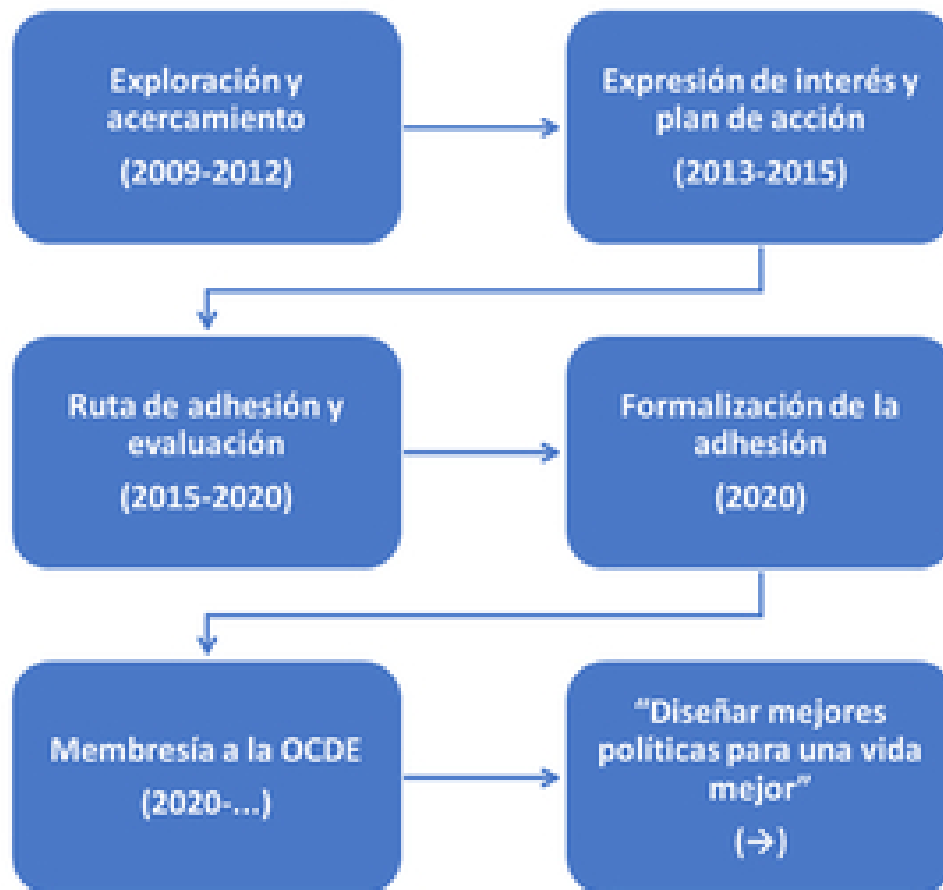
Exploración y acercamiento

(2009-2012)

Expresión de interés y plan de acción

(2013-2015)

Ruta de adhesión y evaluación

(2015-2020)

Formalización de la adhesión

(2020)

Membresía a la OCDE

(2020-...)

"Diseñar mejores políticas para una vida mejor"

(→)